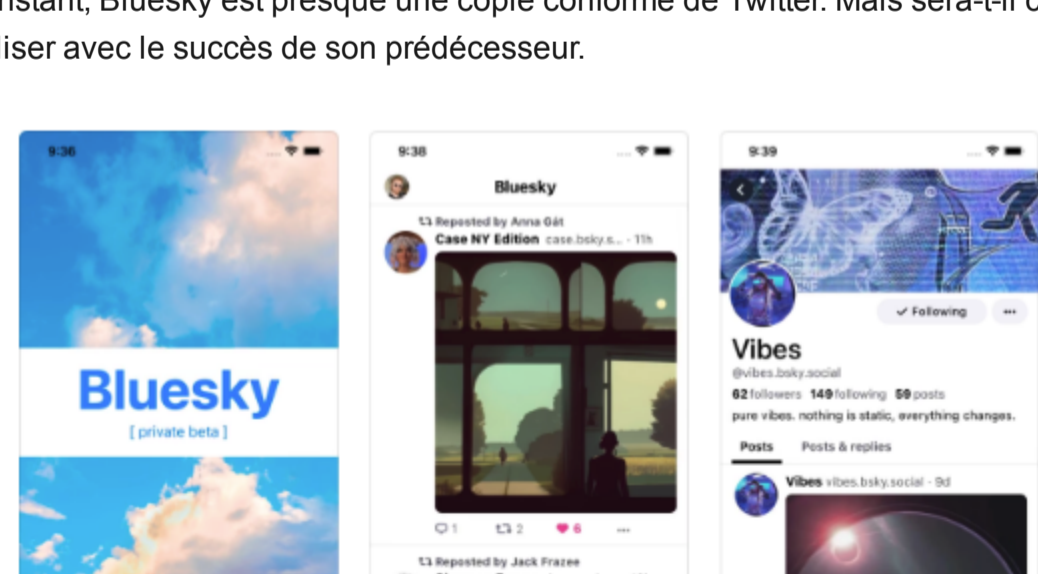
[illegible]nstant, Bluesky est presque une copie conforme de Twitter. Mais sera-t-il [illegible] iser avec le succès de son prédécesseur.

9:36

Bluesky
[ private beta ]

9:38

Bluesky

Reposted by Anna Gát
Case NY Edition case.bsky.s... · 11h

1 2 6 ···

Reposted by Jack Frazee

9:39

✓ Following ···

Vibes
@vibes.bsky.social
62 followers 149 following 59 posts
pure vibes. nothing is static, everything changes.

Posts Posts & replies

Vibes vibes.bsky.social · 9d